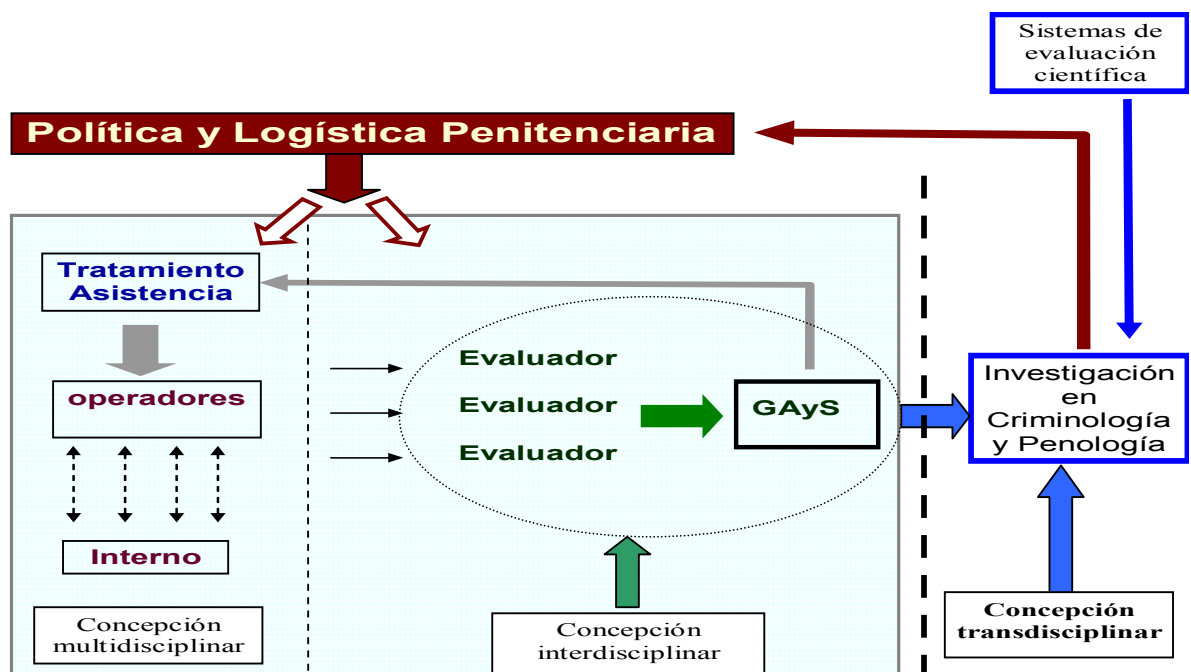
Sistemas de evaluación científica

Política y Logística Penitenciaria

Tratamiento Asistencia

operadores

Interno

Concepción multidisciplinar

Evaluador

Evaluador

Evaluador

GAyS

Concepción interdisciplinar

Investigación en Criminología y Penología

Concepción transdisciplinar